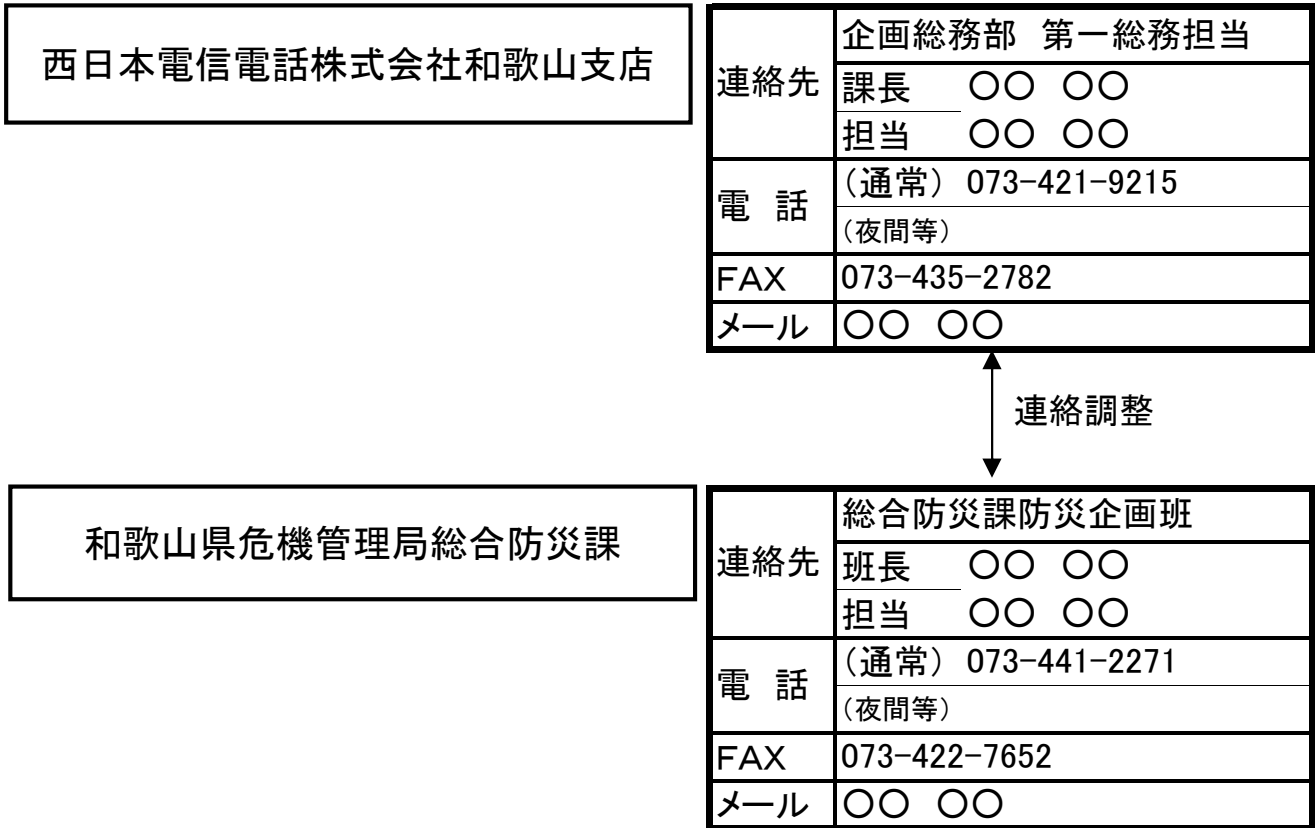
西日本電信電話株式会社和歌山支店

| 連絡先 | 企画総務部　第一総務担当 |
|---|---|
| | 課長　〇〇　〇〇 |
| | 担当　〇〇　〇〇 |
| 電　話 | （通常）073-421-9215 |
| | （夜間等） |
| FAX | 073-435-2782 |
| メール | 〇〇　〇〇 |

連絡調整

和歌山県危機管理局総合防災課

| 連絡先 | 総合防災課防災企画班 |
|---|---|
| | 班長　〇〇　〇〇 |
| | 担当　〇〇　〇〇 |
| 電　話 | （通常）073-441-2271 |
| | （夜間等） |
| FAX | 073-422-7652 |
| メール | 〇〇　〇〇 |